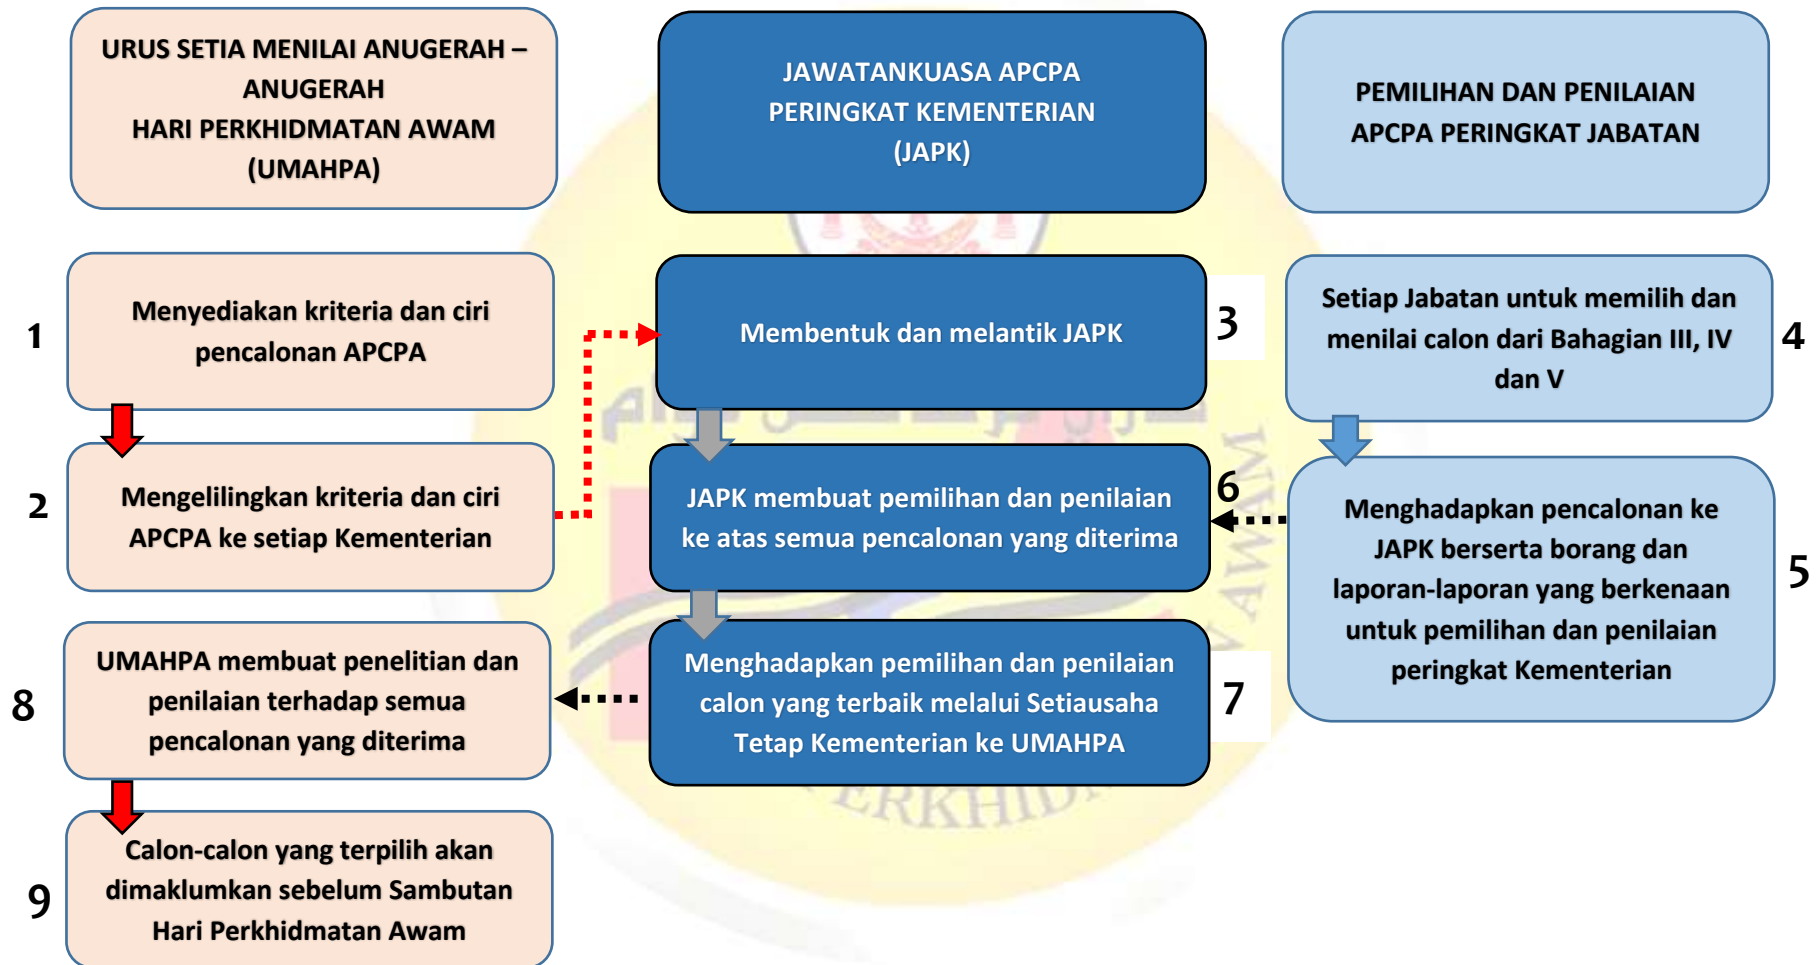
URUS SETIA MENILAI ANUGERAH – ANUGERAH HARI PERKHIDMATAN AWAM (UMAHPA)

JAWATANKUASA APCPA PERINGKAT KEMENTERIAN (JAPK)

PEMILIHAN DAN PENILAIAN APCPA PERINGKAT JABATAN

1

Menyediakan kriteria dan ciri pencalonan APCPA

Membentuk dan melantik JAPK

3

Setiap Jabatan untuk memilih dan menilai calon dari Bahagian III, IV dan V

4

2

Mengelilingkan kriteria dan ciri APCPA ke setiap Kementerian

JAPK membuat pemilihan dan penilaian ke atas semua pencalonan yang diterima

6

Menghadapkan pencalonan ke JAPK berserta borang dan laporan-laporan yang berkenaan untuk pemilihan dan penilaian peringkat Kementerian

5

8

UMAHPA membuat penelitian dan penilaian terhadap semua pencalonan yang diterima

Menghadapkan pemilihan dan penilaian calon yang terbaik melalui Setiausaha Tetap Kementerian ke UMAHPA

7

9

Calon-calon yang terpilih akan dimaklumkan sebelum Sambutan Hari Perkhidmatan Awam